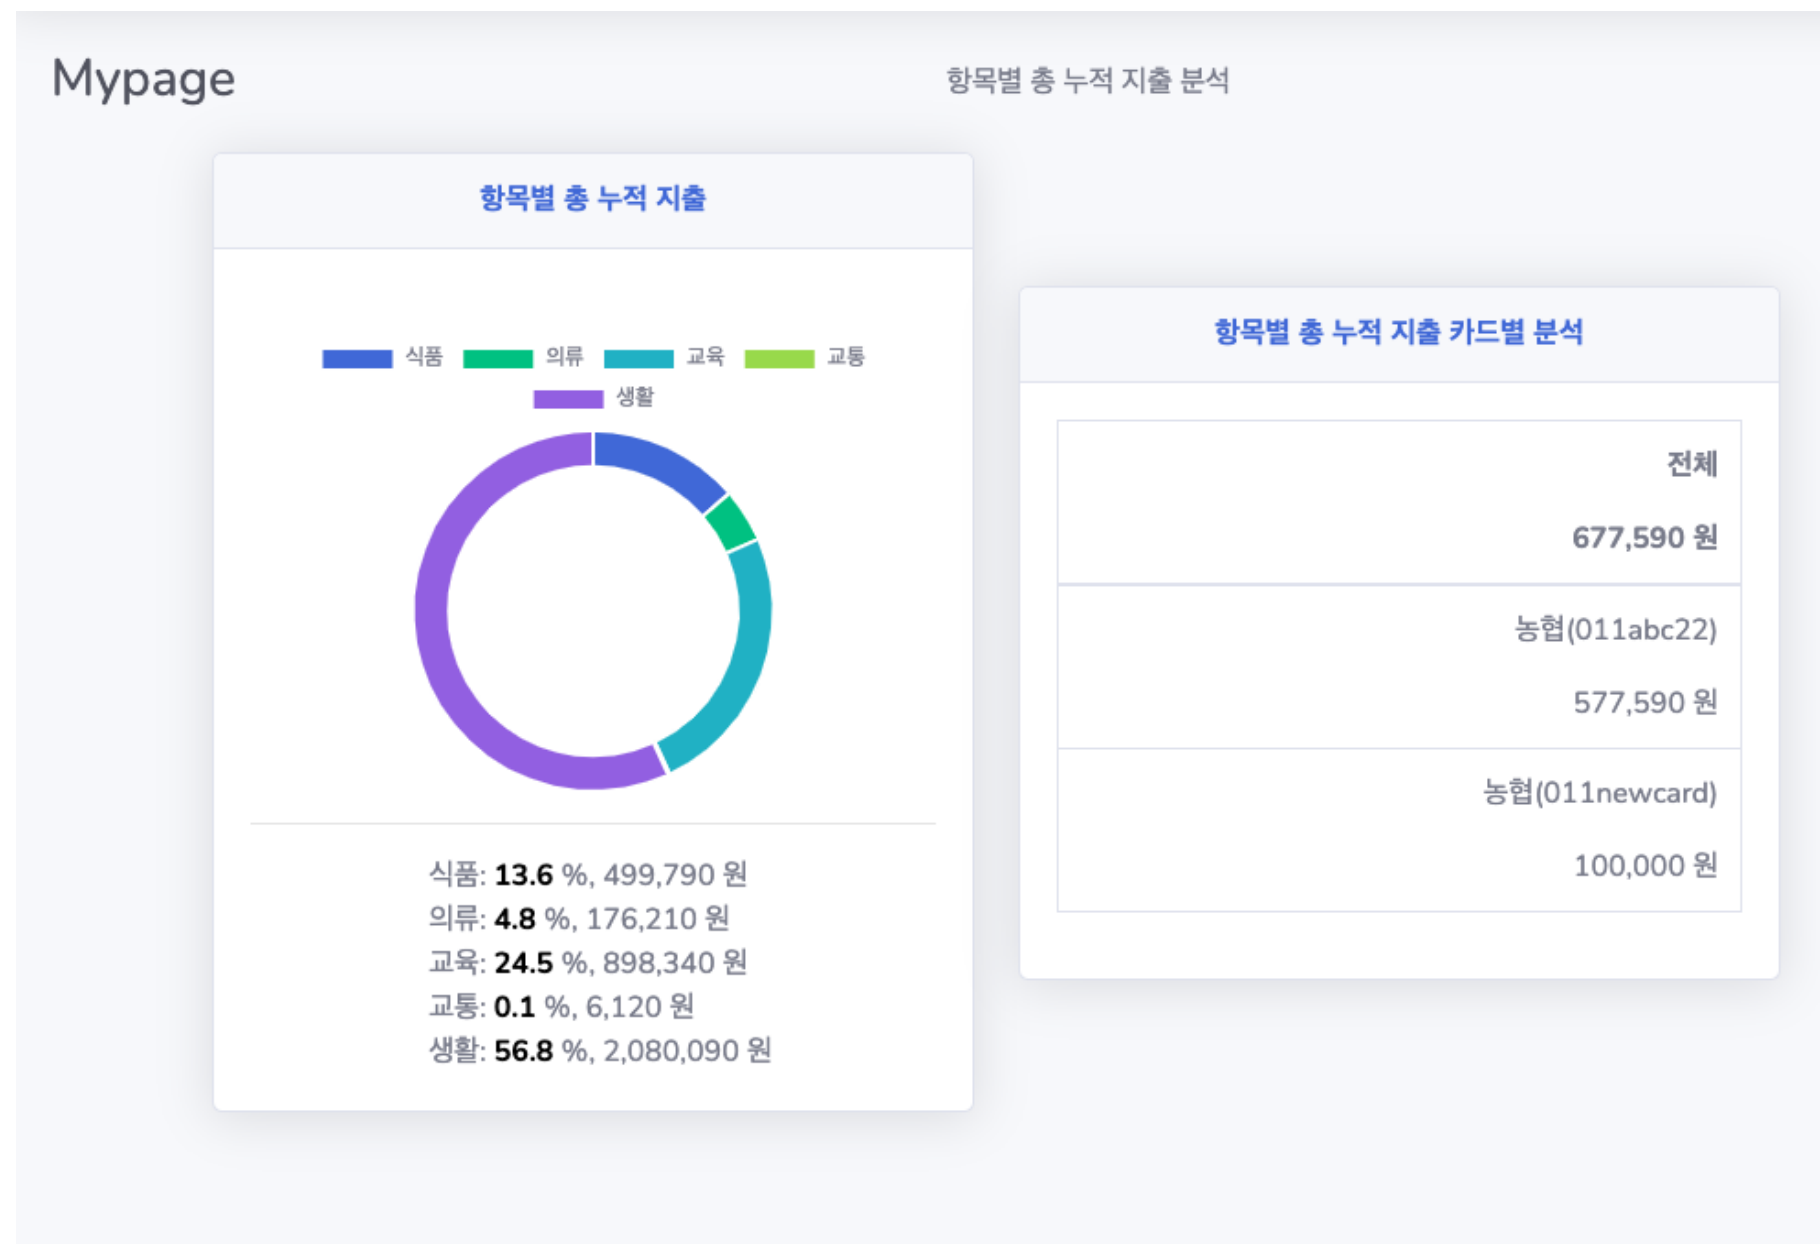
Mypage

항목별 총 누적 지출 분석

항목별 총 누적 지출

식품 의류 교육 교통 생활

식품: **13.6** %, 499,790 원
의류: **4.8** %, 176,210 원
교육: **24.5** %, 898,340 원
교통: **0.1** %, 6,120 원
생활: **56.8** %, 2,080,090 원

항목별 총 누적 지출 카드별 분석

전체

677,590 원

농협(011abc22)

577,590 원

농협(011newcard)

100,000 원